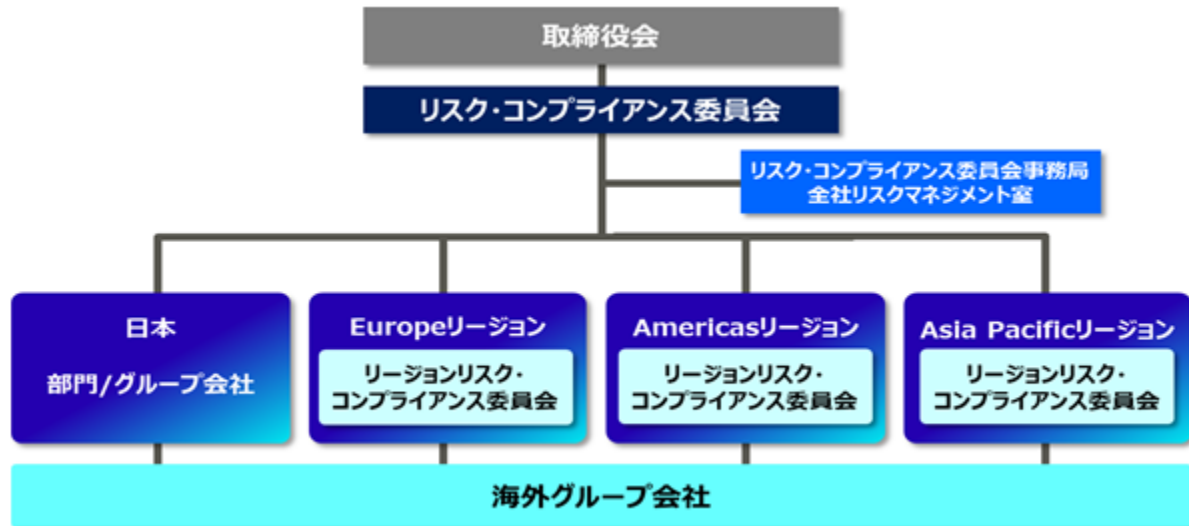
取締役会

リスク・コンプライアンス委員会

リスク・コンプライアンス委員会事務局
全社リスクマネジメント室

日本

部門/グループ会社

Europeリージョン

リージョンリスク・コンプライアンス委員会

Americasリージョン

リージョンリスク・コンプライアンス委員会

Asia Pacificリージョン

リージョンリスク・コンプライアンス委員会

海外グループ会社